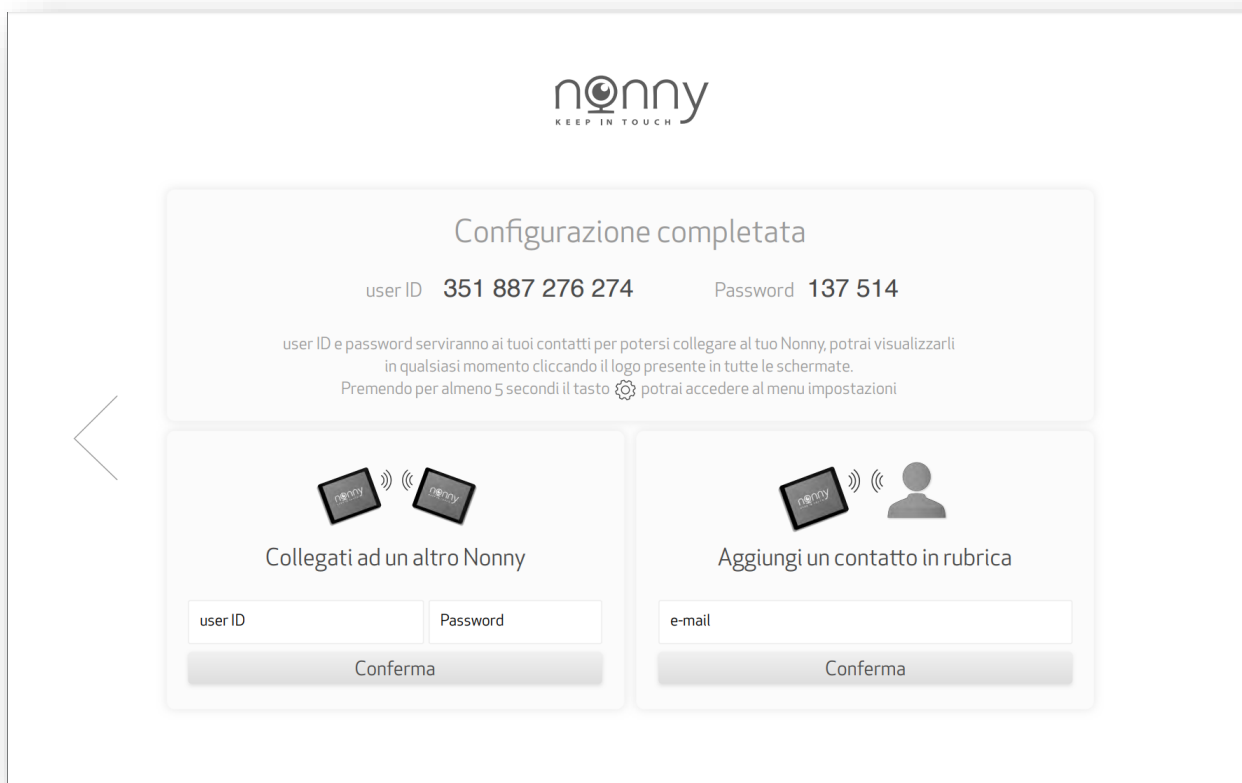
nonny
KEEP IN TOUCH

Configurazione completata

user ID 351 887 276 274 Password 137 514

user ID e password serviranno ai tuoi contatti per potersi collegare al tuo Nonny, potrai visualizzarli in qualsiasi momento cliccando il logo presente in tutte le schermate.
Premendo per almeno 5 secondi il tasto potrai accedere al menu impostazioni

nonny nonny

Collegati ad un altro Nonny

user ID
Password
Conferma

nonny

Aggiungi un contatto in rubrica

e-mail
Conferma